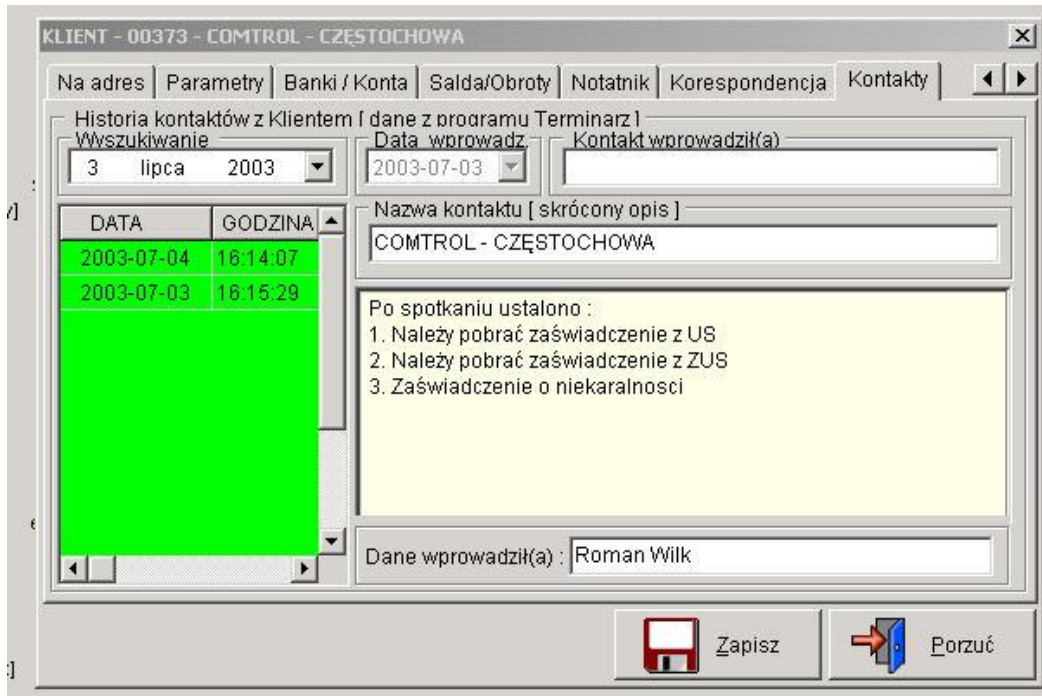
KLIENT - 00373 - COMTROL - CZĘSTOCHOWA

Na adres | Parametry | Banki / Konta | Salda/Obroty | Notatnik | Korespondencja | Kontakty

Historia kontaktów z Klientem [ dane z programu Terminarz ]

Wyszukiwanie
3 lipca 2003

Data wprowadz.
2003-07-03

Kontakt wprowadził(a)

| DATA | GODZINA |
|---|---|
| 2003-07-04 | 16:14:07 |
| 2003-07-03 | 16:15:29 |

Nazwa kontaktu [ skrócony opis ]
COMTROL - CZĘSTOCHOWA

Po spotkaniu ustalono :
1. Należy pobrać zaświadczenie z US
2. Należy pobrać zaświadczenie z ZUS
3. Zaświadczenie o niekaralnosci

Dane wprowadził(a) : Roman Wilk

Zapisz

Porzuć